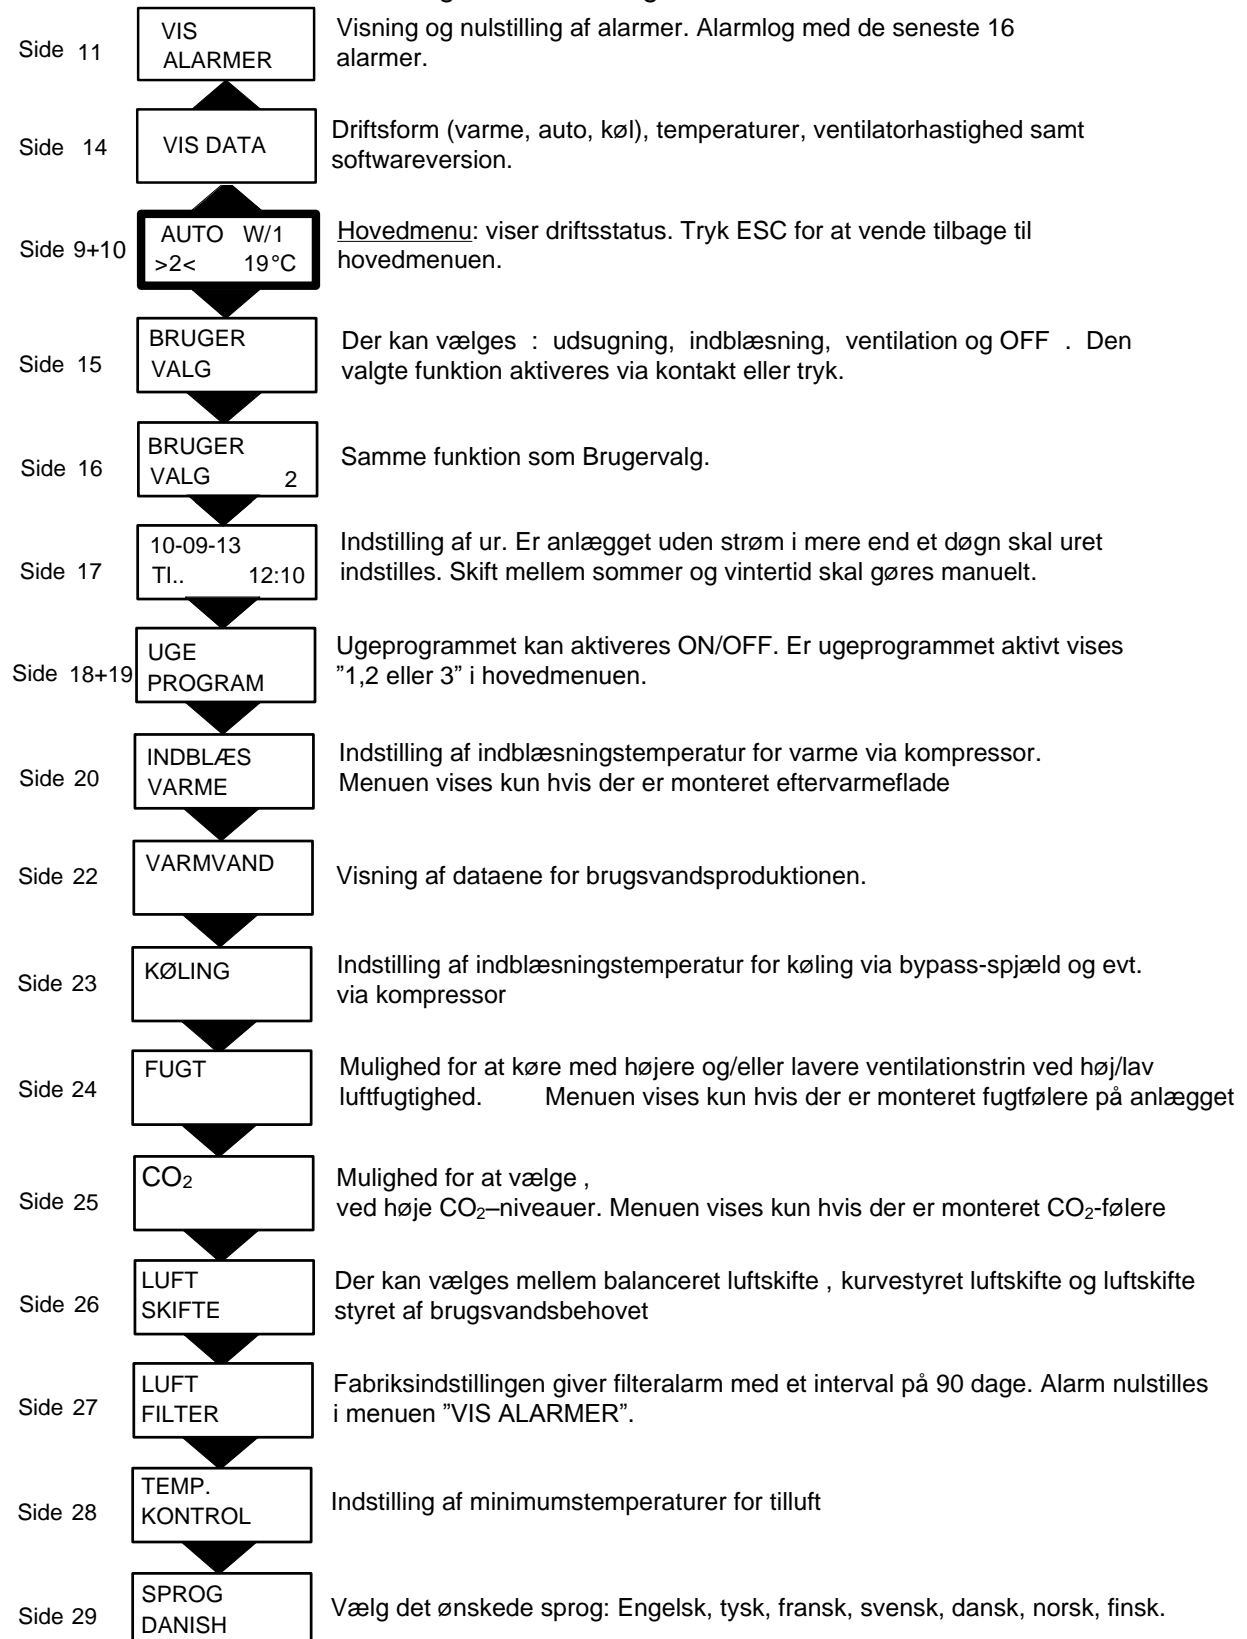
Side 11

VIS
ALARMER

Visning og nulstilling af alarmer. Alarmlog med de seneste 16 alarmer.

Side 14

VIS DATA

Driftsform (varme, auto, køl), temperaturer, ventilatorhastighed samt softwareversion.

Side 9+10

AUTO W/1
>2< 19°C

Hovedmenu: viser driftsstatus. Tryk ESC for at vende tilbage til hovedmenuen.

Side 15

BRUGER
VALG

Der kan vælges : udsugning, indblæsning, ventilation og OFF . Den valgte funktion aktiveres via kontakt eller tryk.

Side 16

BRUGER
VALG 2

Samme funktion som Brugervalg.

Side 17

10-09-13
TI.. 12:10

Indstilling af ur. Er anlægget uden strøm i mere end et døgn skal uret indstilles. Skift mellem sommer og vintertid skal gøres manuelt.

Side 18+19

UGE
PROGRAM

Ugeprogrammet kan aktiveres ON/OFF. Er ugeprogrammet aktivt vises ”1,2 eller 3” i hovedmenuen.

Side 20

INDBLÆS
VARME

Indstilling af indblæsningstemperatur for varme via kompressor.
Menuen vises kun hvis der er monteret eftervarmeflade

Side 22

VARMVAND

Visning af dataene for brugsvandsproduktionen.

Side 23

KØLING

Indstilling af indblæsningstemperatur for køling via bypass-spjæld og evt. via kompressor

Side 24

FUGT

Mulighed for at køre med højere og/eller lavere ventilationstrin ved høj/lav luftfugtighed. Menuen vises kun hvis der er monteret fugtfølere på anlægget

Side 25

$CO_2$

Mulighed for at vælge ,
ved høje $CO_2$–niveauer. Menuen vises kun hvis der er monteret $CO_2$-følere

Side 26

LUFT
SKIFTE

Der kan vælges mellem balanceret luftskifte , kurvestyret luftskifte og luftskifte styret af brugsvandsbehovet

Side 27

LUFT
FILTER

Fabriksindstillingen giver filteralarm med et interval på 90 dage. Alarm nulstilles i menuen ”VIS ALARMER”.

Side 28

TEMP.
KONTROL

Indstilling af minimumstemperaturer for tilluft

Side 29

SPROG
DANISH

Vælg det ønskede sprog: Engelsk, tysk, fransk, svensk, dansk, norsk, finsk.